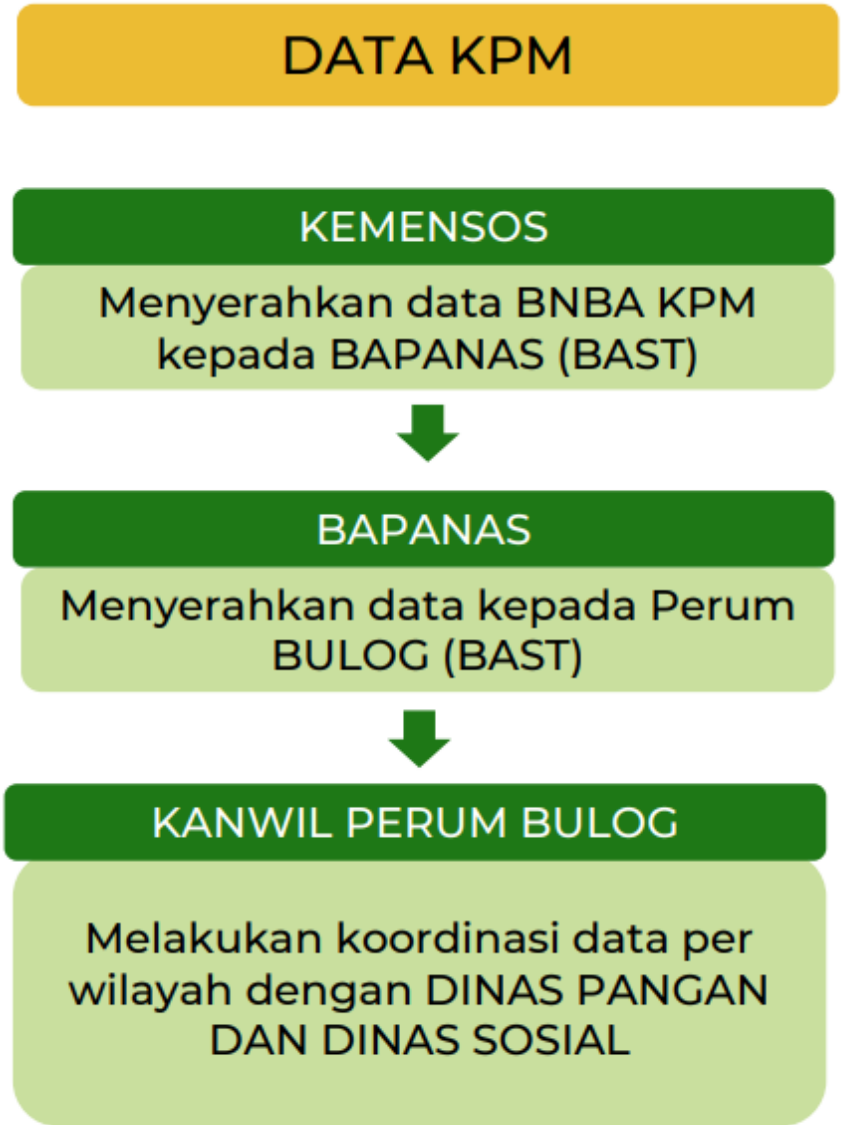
DATA KPM

KEMENSOS

Menyerahkan data BNBA KPM kepada BAPANAS (BAST)

BAPANAS

Menyerahkan data kepada Perum BULOG (BAST)

KANWIL PERUM BULOG

Melakukan koordinasi data per wilayah dengan DINAS PANGAN DAN DINAS SOSIAL